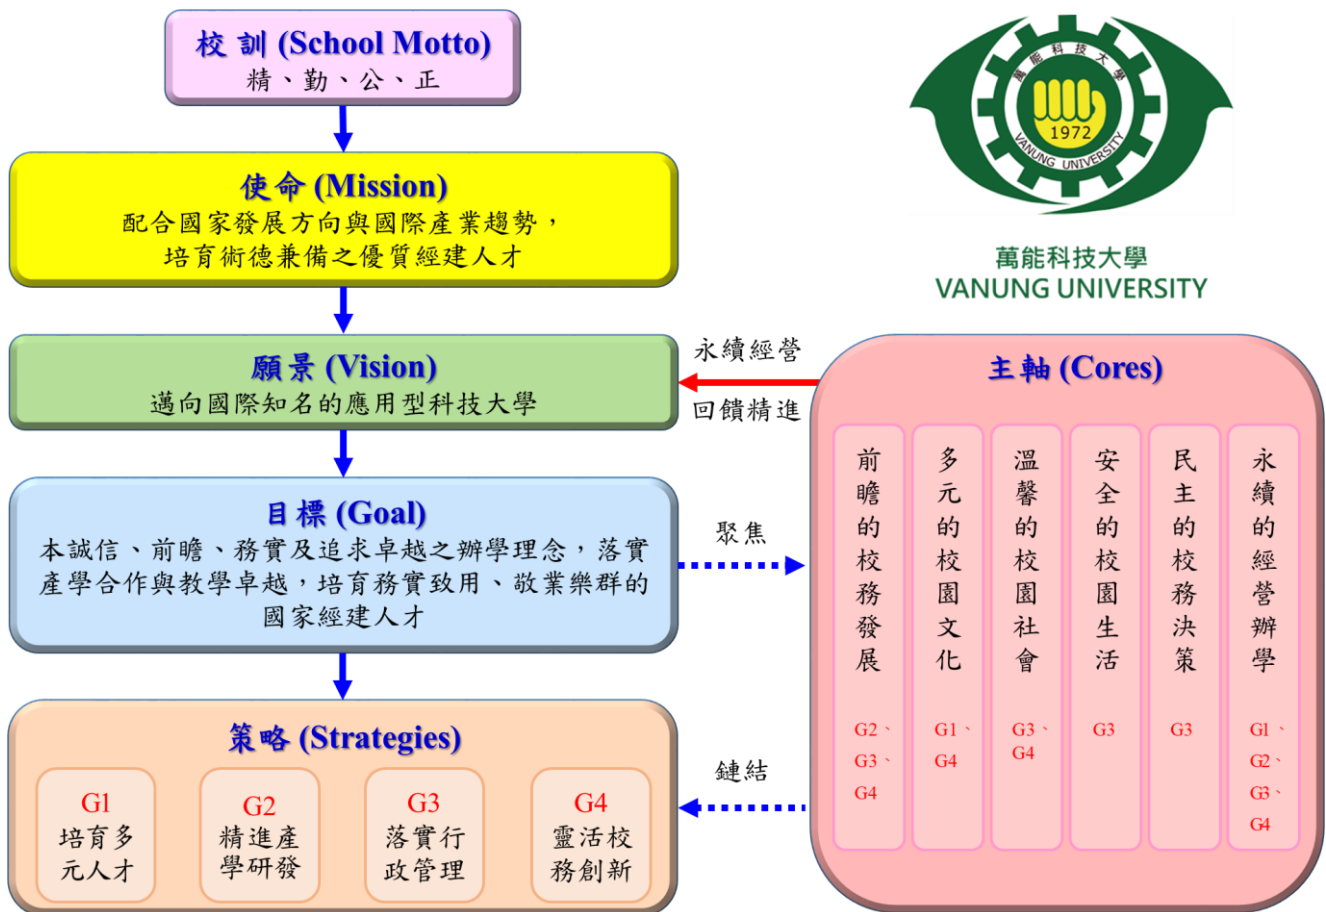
校 訓 (School Motto)
精、勤、公、正

使命 (Mission)
配合國家發展方向與國際產業趨勢，培育術德兼備之優質經建人才

願景 (Vision)
邁向國際知名的應用型科技大學

目標 (Goal)
本誠信、前瞻、務實及追求卓越之辦學理念，落實產學合作與教學卓越，培育務實致用、敬業樂群的國家經建人才

策略 (Strategies)

G1
培育多元人才

G2
精進產學研發

G3
落實行政管理

G4
靈活校務創新

萬能科技大學
1972
VANUNG UNIVERSITY

萬能科技大學
VANUNG UNIVERSITY

永續經營
回饋精進

聚焦

鏈結

主軸 (Cores)

前瞻的校務發展
G2、G3、G4

多元的校園文化
G1、G4

溫馨的校園社會
G3、G4

安全的校園生活
G3

民主的校務決策
G3

永續的經營辦學
G1、G2、G3、G4